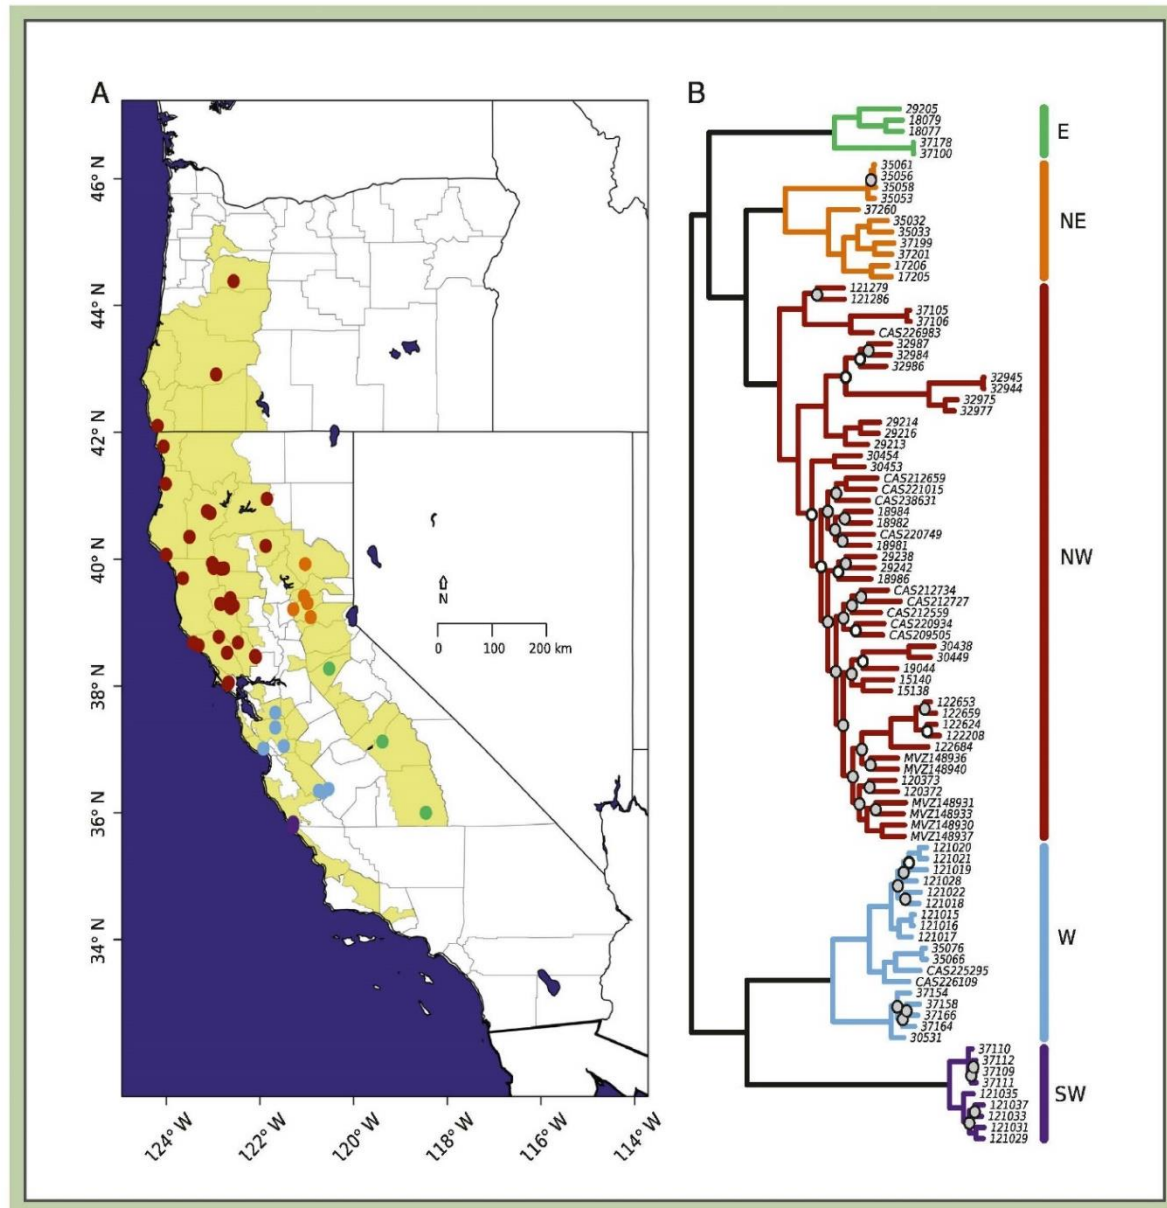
A

46° N
44° N
42° N
40° N
38° N
36° N
34° N

124° W 122° W 120° W 118° W 116° W 114° W

N
0 100 200 km

B

29205
18079
18077
37178
37100
E

35061
35056
35058
35053
37260
35032
35033
37199
37201
17206
17205
NE

121279
121286
37105
37106
CAS226983
32987
32984
32986
32945
32944
32975
32977
29214
29216
29213
30454
30453
CAS212659
CAS221015
CAS238631
18984
18982
CAS220749
18981
29238
29242
18986
CAS212734
CAS212727
CAS212559
CAS220934
CAS209505
30438
30449
19044
15140
15138
122653
122659
122624
122208
122684
MVZ148936
MVZ148940
120373
120372
MVZ148931
MVZ148933
MVZ148930
MVZ148937
NW

121020
121021
121019
121028
121022
121018
121015
121016
121017
35076
35066
CAS225295
CAS226109
37154
37158
37166
37164
30531
W

37110
37112
37109
37111
121035
121037
121033
121031
121029
SW